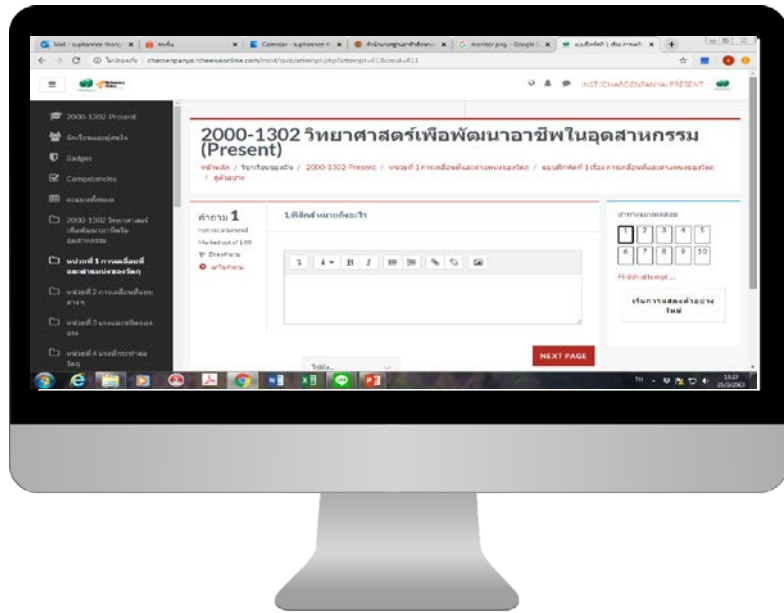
2000-1302 วิทยาศาสตร์เพื่อพัฒนาอาชีพในอุตสาหกรรม (Present)

หน้าหลัก / รายวิชาของฉัน / 2000-1302-Present / หน่วยที่ 1 การเคลื่อนที่และตำแหน่งของวัตถุ / แบบฝึกหัดที่ 1 เรื่อง การเคลื่อนที่และตำแหน่งของวัตถุ / ดูตัวอย่าง

INST.CHAROENPANYA PRESENT

2000-1302-Present
Badges
Competencies
2000-1302 วิทยาศาสตร์เพื่อพัฒนาอาชีพในอุตสาหกรรม
หน่วยที่ 1 การเคลื่อนที่และตำแหน่งของวัตถุ
หน่วยที่ 2
หน่วยที่ 3
หน่วยที่ 4

คำถาม 1
Not yet answered
Marked out of 1.00
ปักธงคำถาม
แก้ไขคำถาม

1.ฟิสิกส์หมายถึงอะไร

1 2 3 4 5
6 7 8 9 10
Finish attempt ...
เริ่มการแสดงตัวอย่างใหม่

NEXT PAGE

13:27
25/3/2563